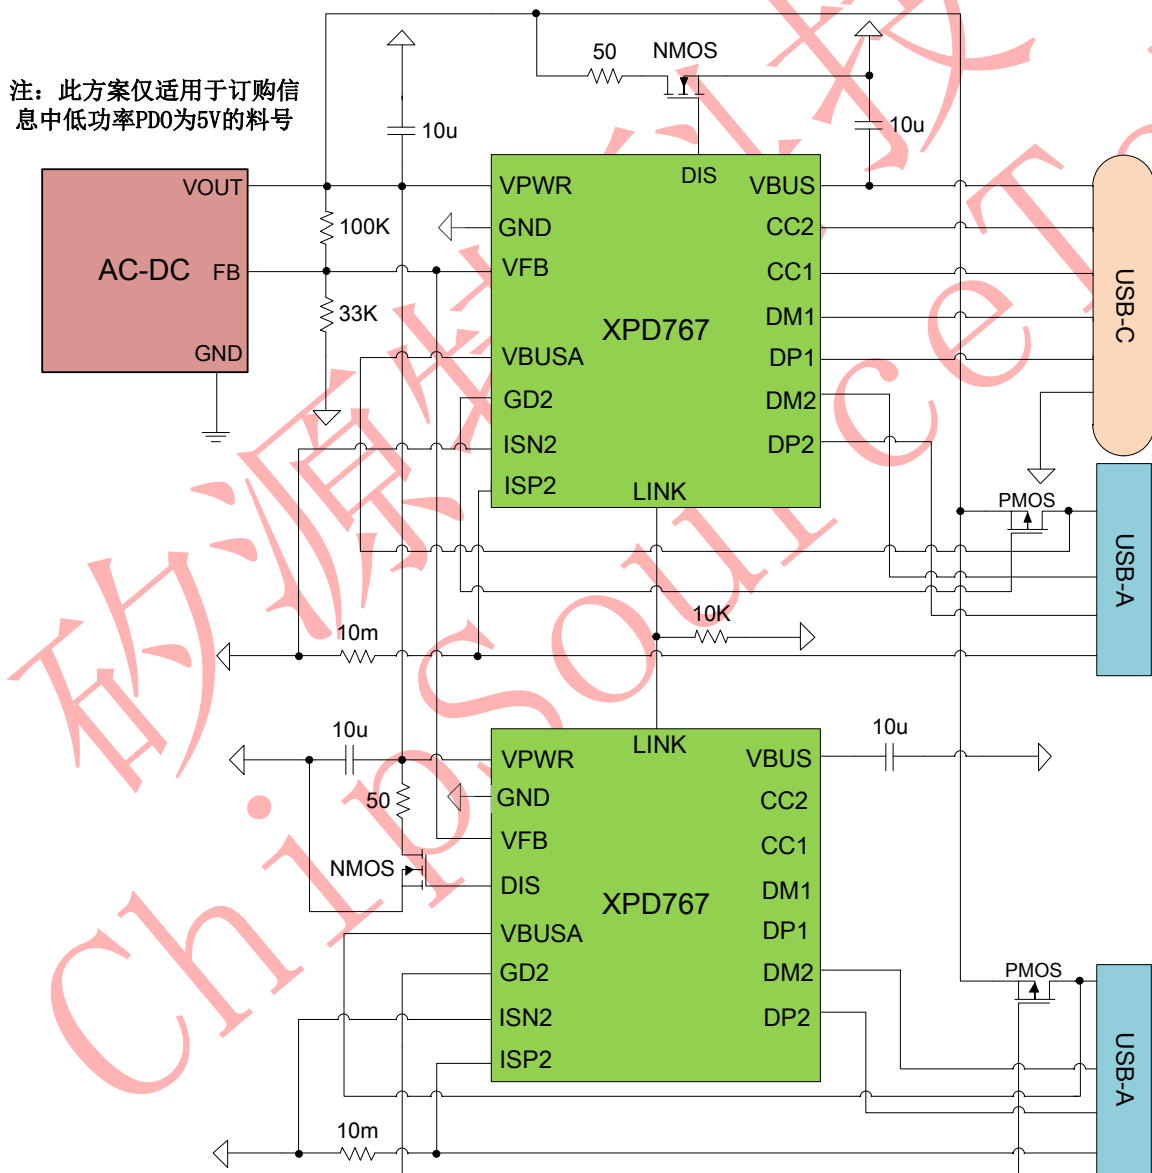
注：此方案仅适用于订购信息中低功率PDO为5V的料号

50
NMOS
10u
10u
VOUT
AC-DC
FB
GND
100K
33K
VPWR
GND
VFB
VBUSA
GD2
ISN2
ISP2
DIS
XPD767
LINK
VBUS
CC2
CC1
DM1
DP1
DM2
DP2
USB-C
PMOS
USB-A
10m
10K
10u
10u
50
NMOS
LINK
VPWR
GND
VFB
DIS
VBUSA
GD2
ISN2
ISP2
XPD767
VBUS
CC2
CC1
DM1
DP1
DM2
DP2
PMOS
USB-A
10m
矽源特
ChipSourceTek